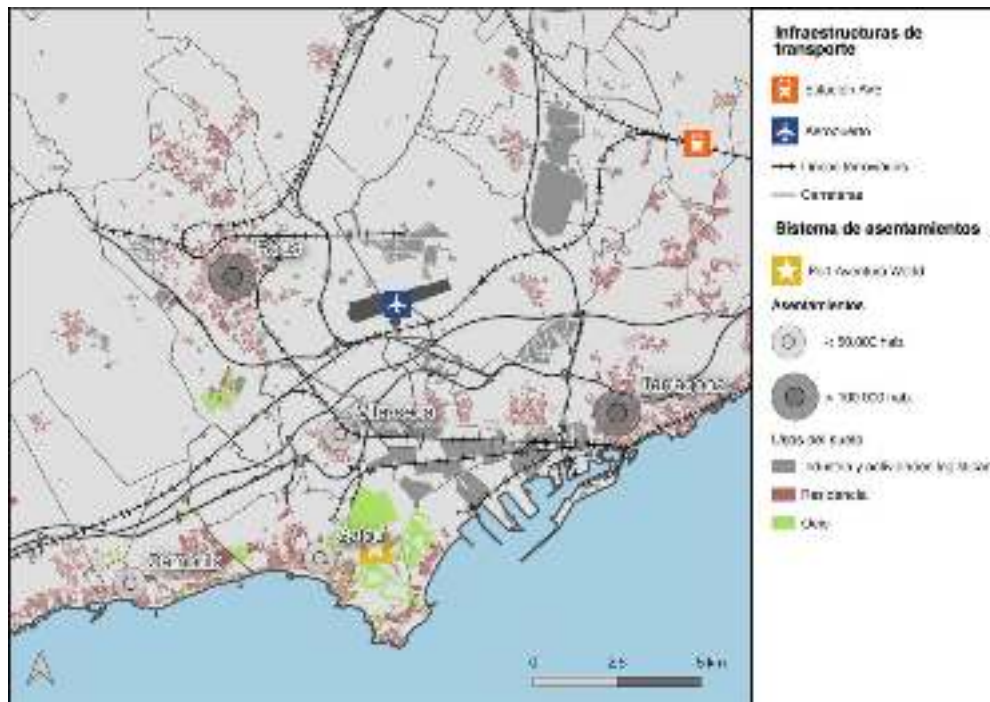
Reus

Vila-seca

Tarragona

Salou

Cambrils

Infraestructuras de transporte

Estación AVE

Aeropuerto

Línea ferroviaria

Carreteras

Sistema de asentamientos

Port Aventura World

Asentamientos

< 50.000 hab.

> 100.000 hab.

Usos del suelo

Industria y actividades logísticas

Residencial

Ocio

0 2,5 5 km